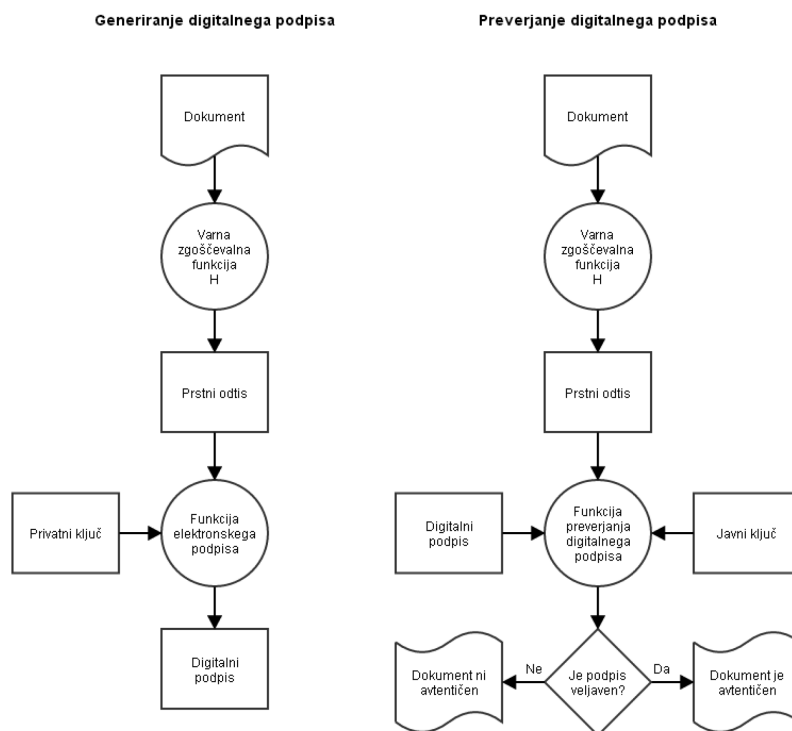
Generiranje digitalnega podpisa

Dokument

Varna zgoščevalna funkcija H

Prstni odtis

Privatni ključ

Funkcija elektronskega podpisa

Digitalni podpis

Preverjanje digitalnega podpisa

Dokument

Varna zgoščevalna funkcija H

Prstni odtis

Digitalni podpis

Funkcija preverjanja digitalnega podpisa

Javni ključ

Dokument ni avtentičen

Ne

Je podpis veljaven?

Da

Dokument je avtentičen